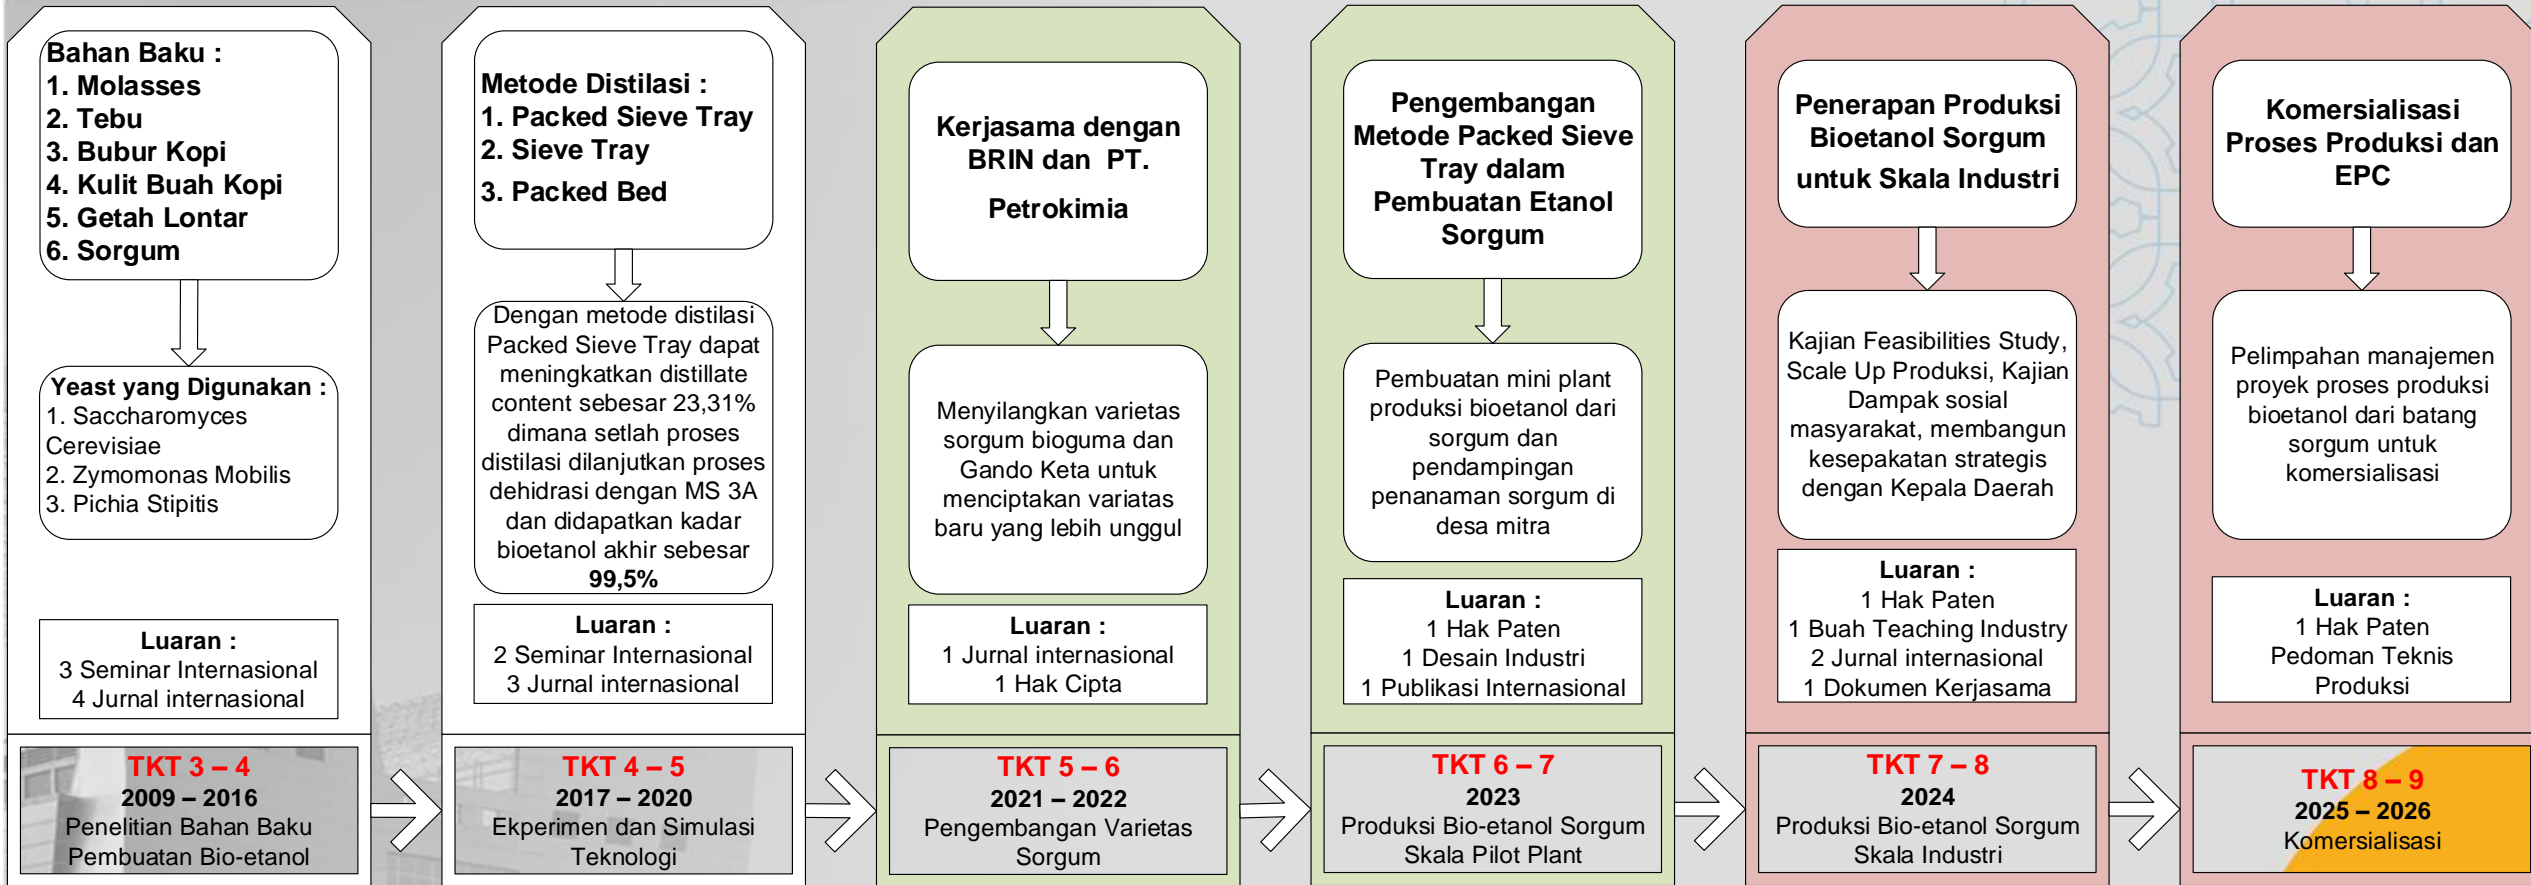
Bahan Baku :
1. Molasses
2. Tebu
3. Bubur Kopi
4. Kulit Buah Kopi
5. Getah Lontar
6. Sorgum

Yeast yang Digunakan :
1. Saccharomyces Cerevisiae
2. Zymomonas Mobilis
3. Pichia Stipitis

Luaran :
3 Seminar Internasional
4 Jurnal internasional

TKT 3 – 4
2009 – 2016
Penelitian Bahan Baku Pembuatan Bio-etanol

Metode Distilasi :
1. Packed Sieve Tray
2. Sieve Tray
3. Packed Bed

Dengan metode distilasi Packed Sieve Tray dapat meningkatkan distillate content sebesar 23,31% dimana setlah proses distilasi dilanjutkan proses dehidrasi dengan MS 3A dan didapatkan kadar bioetanol akhir sebesar 99,5%

Luaran :
2 Seminar Internasional
3 Jurnal internasional

TKT 4 – 5
2017 – 2020
Ekperimen dan Simulasi Teknologi

Kerjasama dengan BRIN dan PT. Petrokimia

Menyilangkan varietas sorgum bioguma dan Gando Keta untuk menciptakan variatas baru yang lebih unggul

Luaran :
1 Jurnal internasional
1 Hak Cipta

TKT 5 – 6
2021 – 2022
Pengembangan Varietas Sorgum

Pengembangan Metode Packed Sieve Tray dalam Pembuatan Etanol Sorgum

Pembuatan mini plant produksi bioetanol dari sorgum dan pendampingan penanaman sorgum di desa mitra

Luaran :
1 Hak Paten
1 Desain Industri
1 Publikasi Internasional

TKT 6 – 7
2023
Produksi Bio-etanol Sorgum Skala Pilot Plant

Penerapan Produksi Bioetanol Sorgum untuk Skala Industri

Kajian Feasibilities Study, Scale Up Produksi, Kajian Dampak sosial masyarakat, membangun kesepakatan strategis dengan Kepala Daerah

Luaran :
1 Hak Paten
1 Buah Teaching Industry
2 Jurnal internasional
1 Dokumen Kerjasama

TKT 7 – 8
2024
Produksi Bio-etanol Sorgum Skala Industri

Komersialisasi Proses Produksi dan EPC

Pelimpahan manajemen proyek proses produksi bioetanol dari batang sorgum untuk komersialisasi

Luaran :
1 Hak Paten
Pedoman Teknis Produksi

TKT 8 – 9
2025 – 2026
Komersialisasi